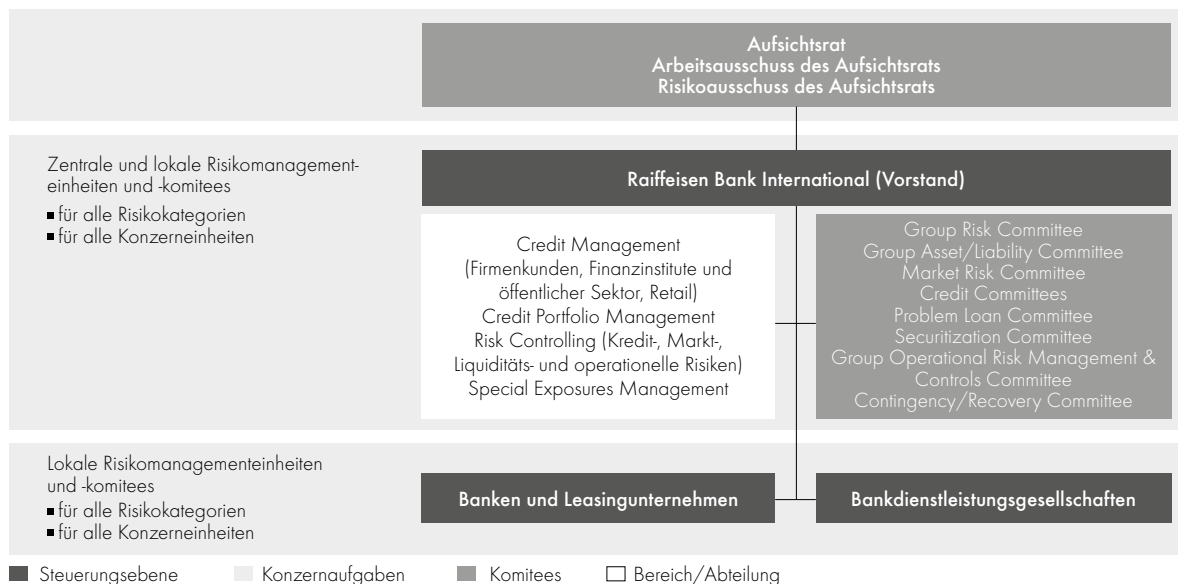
Aufsichtsrat
Arbeitsausschuss des Aufsichtsrats
Risikoausschuss des Aufsichtsrats

Zentrale und lokale Risikomanagementeinheiten und -komitees
■ für alle Risikokategorien
■ für alle Konzerneinheiten

Raiffeisen Bank International (Vorstand)

Credit Management (Firmenkunden, Finanzinstitute und öffentlicher Sektor, Retail)
Credit Portfolio Management
Risk Controlling (Kredit-, Markt-, Liquiditäts- und operationelle Risiken)
Special Exposures Management

Group Risk Committee
Group Asset/Liability Committee
Market Risk Committee
Credit Committees
Problem Loan Committee
Securitization Committee
Group Operational Risk Management & Controls Committee
Contingency/Recovery Committee

Lokale Risikomanagementeinheiten und -komitees
■ für alle Risikokategorien
■ für alle Konzerneinheiten

Banken und Leasingunternehmen

Bankdienstleistungsgesellschaften

Steuerungsebene Konzernaufgaben Komitees Bereich/Abteilung